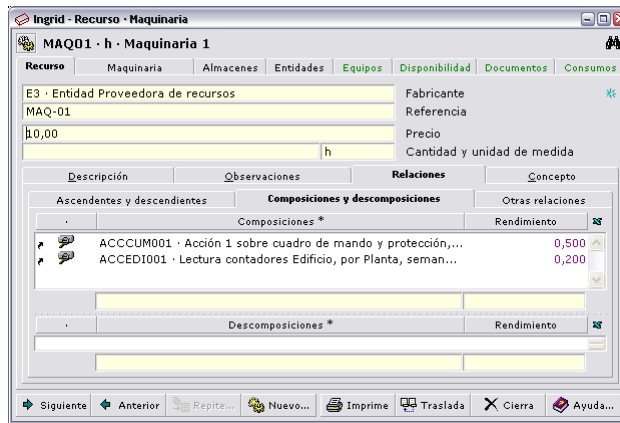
Ingrid - Recurso - Maquinaria

MAQ01 · h · Maquinaria 1

Recurso | Maquinaria | Almacenes | Entidades | Equipos | Disponibilidad | Documentos | Consumos

E3 · Entidad Proveedora de recursos
Fabricante
MAQ-01
Referencia
10,00
Precio
h
Cantidad y unidad de medida

Descripción | Observaciones | Relaciones | Concepto

Ascendentes y descendientes | Composiciones y descomposiciones | Otras relaciones

| · | Composiciones * | Rendimiento |
|---|---|---|
| | ACCCUM001 · Acción 1 sobre cuadro de mando y protección,... | 0,500 |
| | ACCEDI001 · Lectura contadores Edificio, por Planta, seman... | 0,200 |

| · | Descomposiciones * | Rendimiento |
|---|---|---|

Siguiente | Anterior | Repite... | Nuevo... | Imprime | Traslada | Cierra | Ayuda...